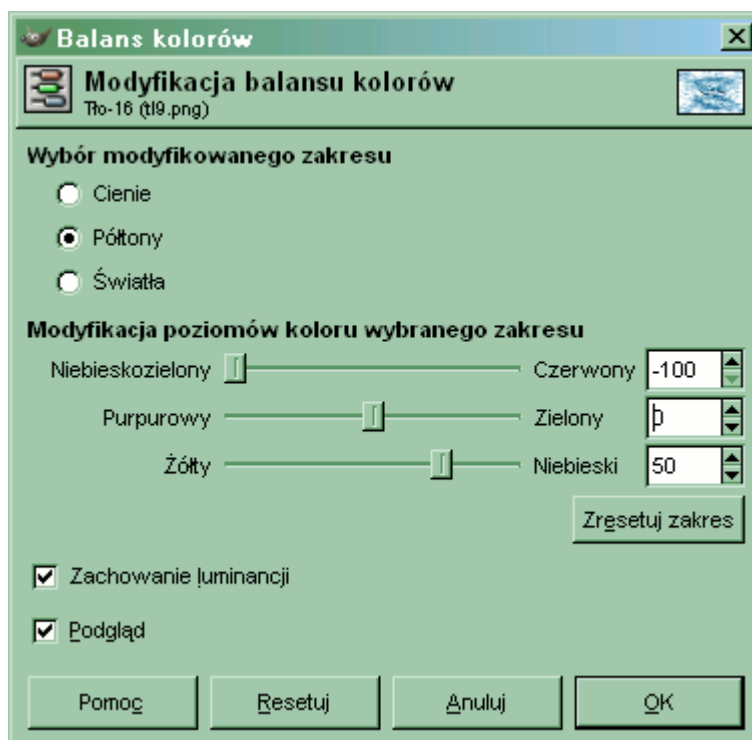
Balans kolorów

Modyfikacja balansu kolorów
Tło-16 (tl9.png)

Wybór modyfikowanego zakresu

Cienie

Półtony

Światła

Modyfikacja poziomów koloru wybranego zakresu

Niebieskozielony Czerwony -100

Purpurowy Zielony 0

Żółty Niebieski 50

Zresetuj zakres

Zachowanie luminancji

Podgląd

Pomoc Resetuj Anuluj OK